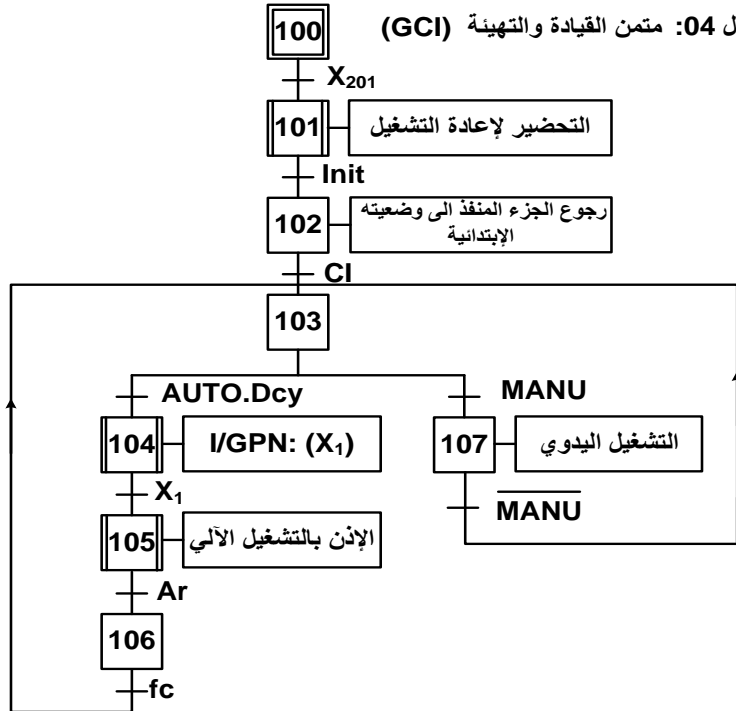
ل 04: متمن القيادة والتهيئة (GCI)

100

$X_{201}$

101 التحضير لإعادة التشغيل

Init

102 رجوع الجزء المنفذ الى وضعيته الإبتدائية

CI

103

AUTO.Dcy

MANU

104 I/GPN: ($X_1$)

107 التشغيل اليدوي

$X_1$

$\overline{MANU}$

105 الإذن بالتشغيل الآلي

Ar

106

fc